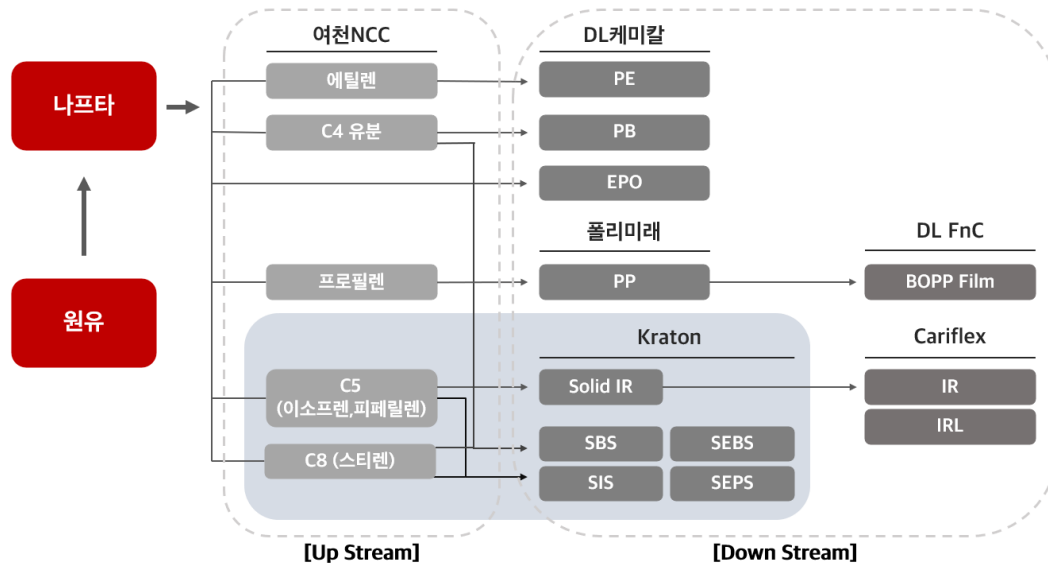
나프타

원유

여천NCC

에틸렌

C4 유분

프로필렌

C5 (이소프렌,피페릴렌)

C8 (스티렌)

DL케미칼

PE

PB

EPO

폴리미래

PP

Kraton

Solid IR

SBS

SEBS

SIS

SEPS

DL FnC

BOPP Film

Cariflex

IR

IRL

[Up Stream]

[Down Stream]